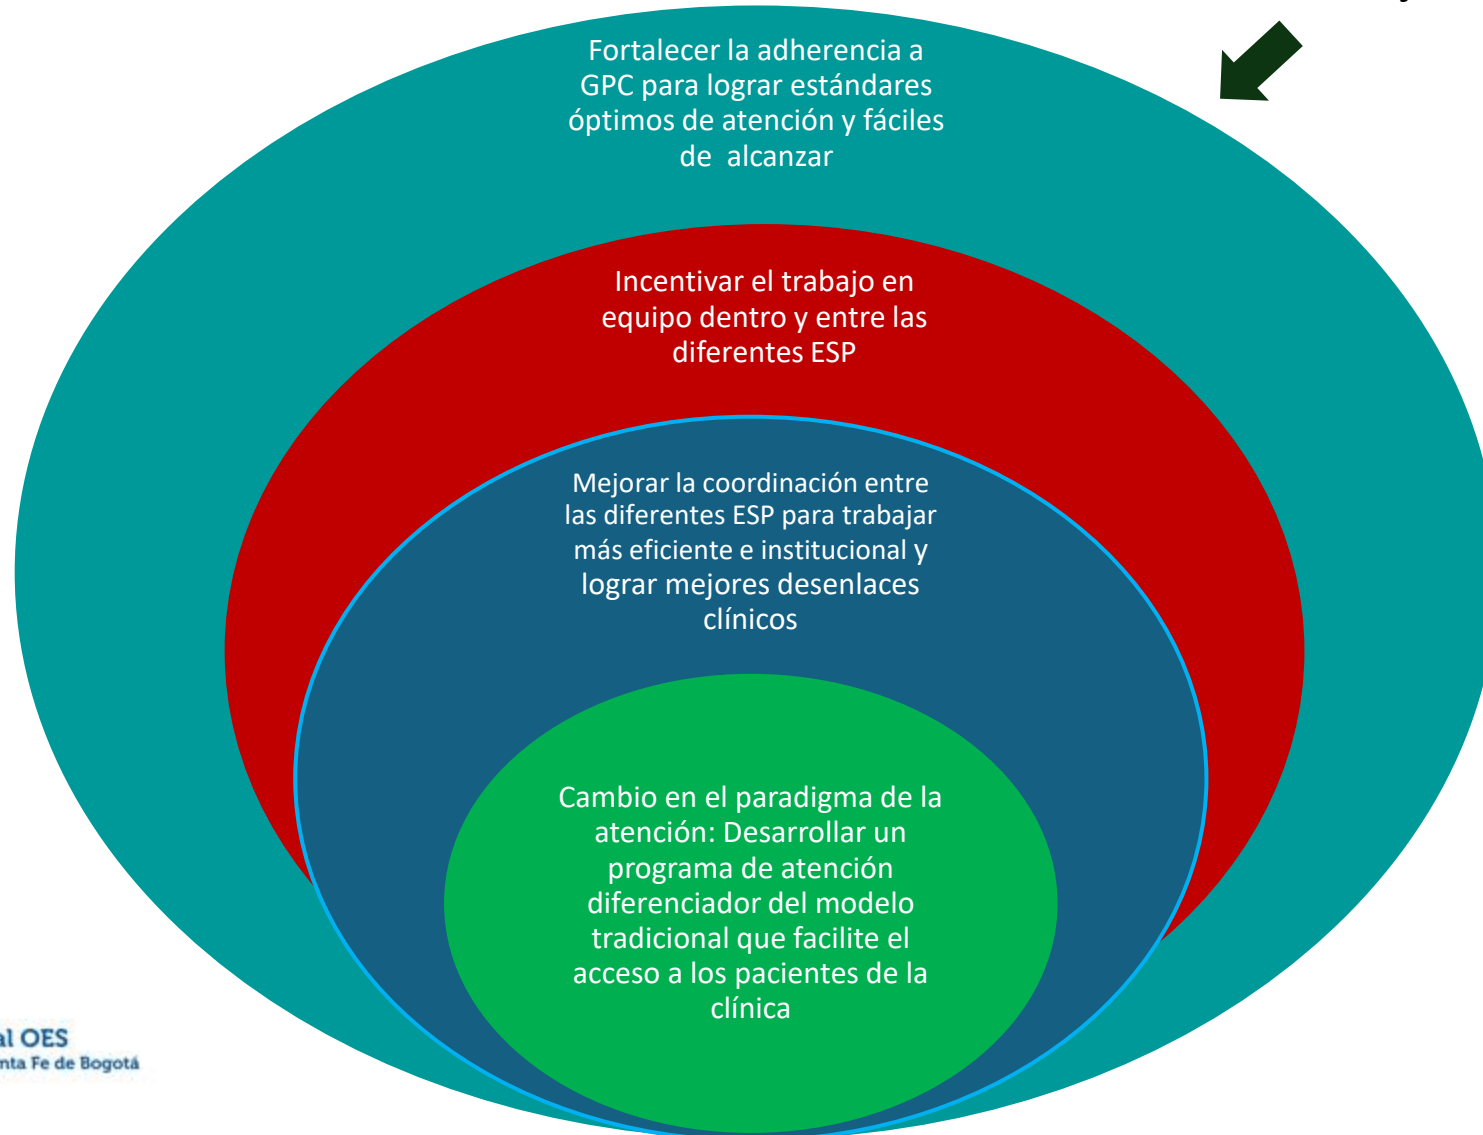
Fortalecer la adherencia a GPC para lograr estándares óptimos de atención y fáciles de alcanzar

Incentivar el trabajo en equipo dentro y entre las diferentes ESP

Mejorar la coordinación entre las diferentes ESP para trabajar más eficiente e institucional y lograr mejores desenlaces clínicos

Cambio en el paradigma de la atención: Desarrollar un programa de atención diferenciador del modelo tradicional que facilite el acceso a los pacientes de la clínica

al OES
nta Fe de Bogotá